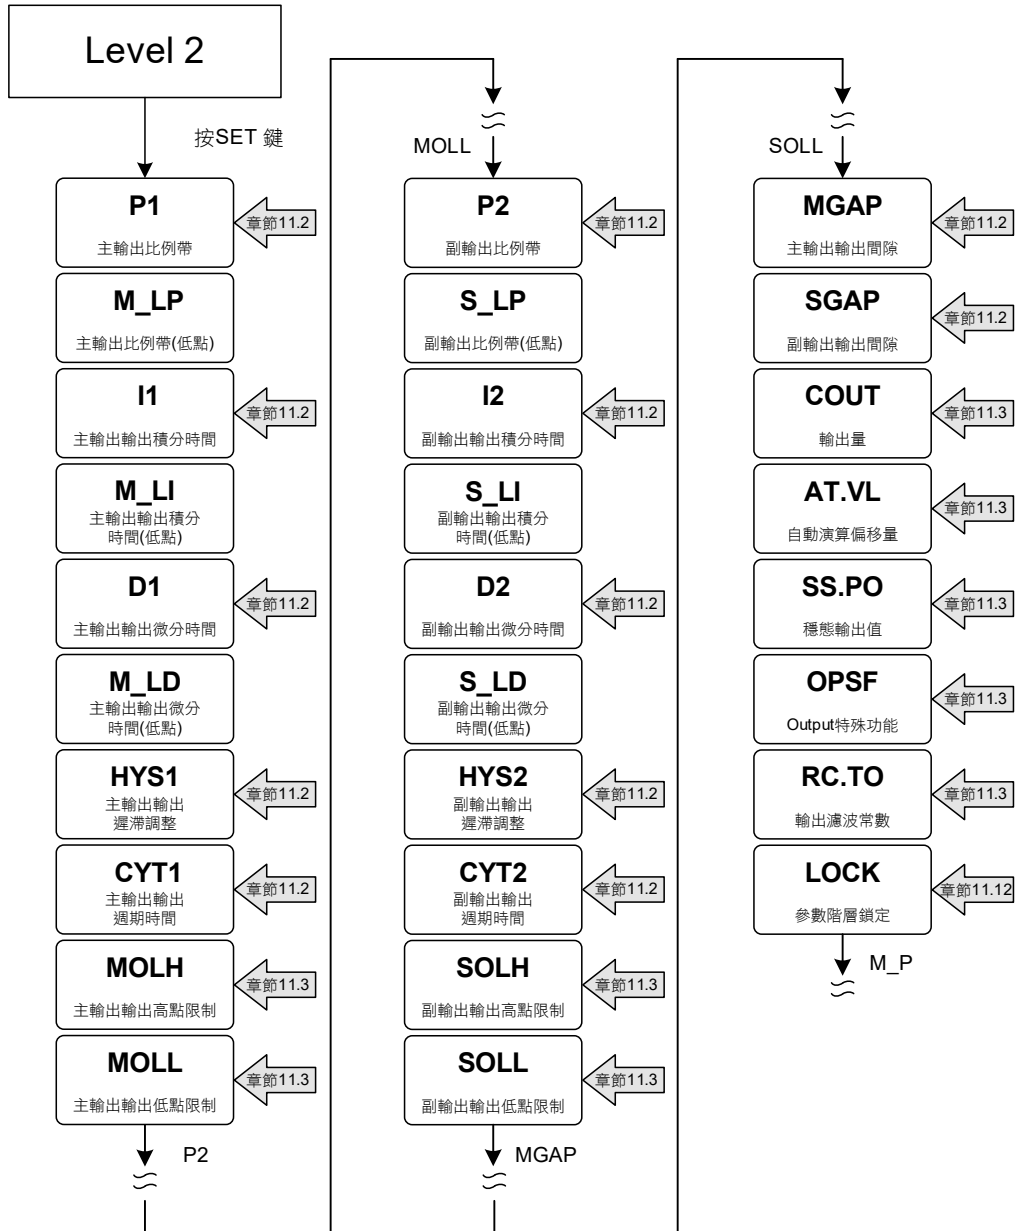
Level 2

按SET 鍵

P1
主輸出比例帶
章節11.2

M_LP
主輸出比例帶(低點)

I1
主輸出輸出積分時間
章節11.2

M_LI
主輸出輸出積分時間(低點)

D1
主輸出輸出微分時間
章節11.2

M_LD
主輸出輸出微分時間(低點)

HYS1
主輸出輸出遲滯調整
章節11.2

CYT1
主輸出輸出週期時間
章節11.2

MOLH
主輸出輸出高點限制
章節11.3

MOLL
主輸出輸出低點限制
章節11.3

P2

MOLL

P2
副輸出比例帶
章節11.2

S_LP
副輸出比例帶(低點)

I2
副輸出輸出積分時間
章節11.2

S_LI
副輸出輸出積分時間(低點)

D2
副輸出輸出微分時間
章節11.2

S_LD
副輸出輸出微分時間(低點)

HYS2
副輸出輸出遲滯調整
章節11.2

CYT2
副輸出輸出週期時間
章節11.2

SOLH
副輸出輸出高點限制
章節11.3

SOLL
副輸出輸出低點限制
章節11.3

MGAP

SOLL

MGAP
主輸出輸出間隙
章節11.2

SGAP
副輸出輸出間隙
章節11.2

COUT
輸出量
章節11.3

AT.VL
自動演算偏移量
章節11.3

SS.PO
穩態輸出值
章節11.3

OPSF
Output特殊功能
章節11.3

RC.TO
輸出濾波常數
章節11.3

LOCK
參數階層鎖定
章節11.12

M_P